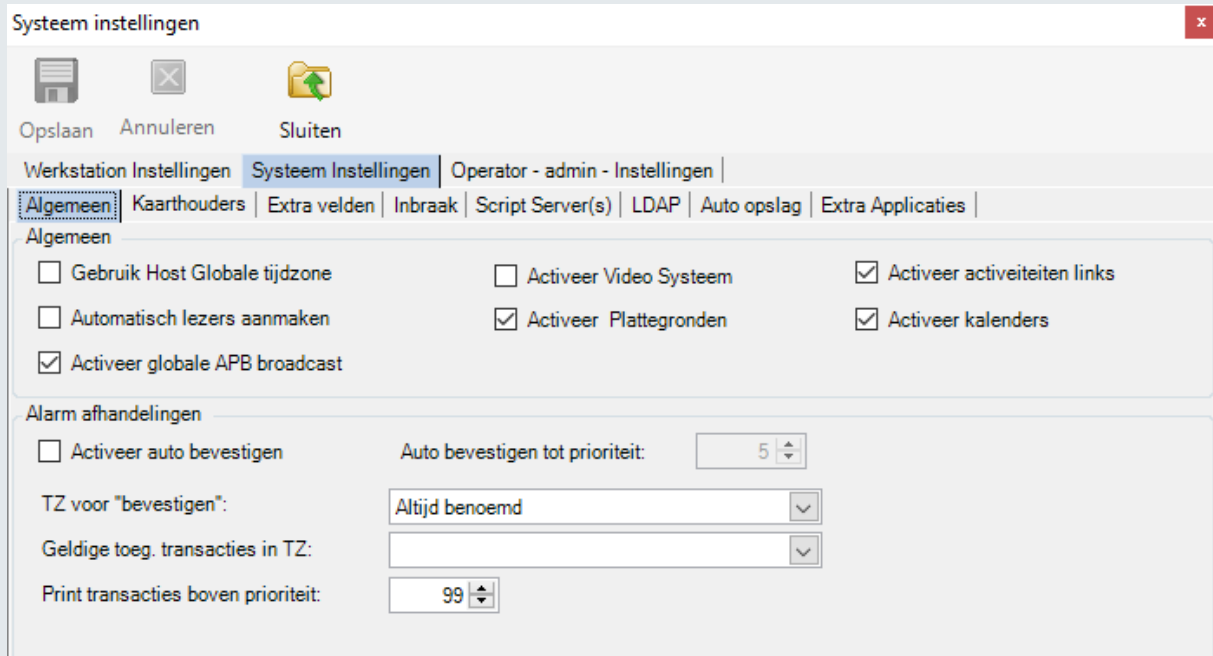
Systeem instellingen

x

Opslaan Annuleren Sluiten

Werkstation Instellingen | Systeem Instellingen | Operator - admin - Instellingen

Algemeen | Kaarthouders | Extra velden | Inbraak | Script Server(s) | LDAP | Auto opslag | Extra Applicaties

Algemeen

☐ Gebruik Host Globale tijdzone
☐ Activeer Video Systeem
☑ Activeer activeiteiten links
☐ Automatisch lezers aanmaken
☑ Activeer Plattegronden
☑ Activeer kalenders
☑ Activeer globale APB broadcast

Alarm afhandelingen

☐ Activeer auto bevestigen
Auto bevestigen tot prioriteit: 5

TZ voor "bevestigen": Altijd benoemd

Geldige toeg. transacties in TZ:

Print transacties boven prioriteit: 99